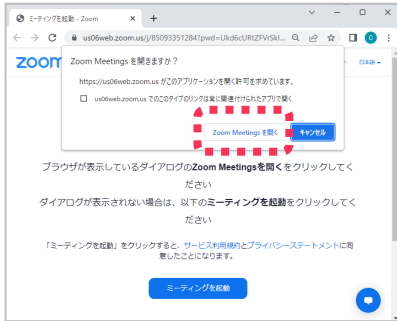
ミーティングを起動 - Zoom

us06web.zoom.us/j/85093351284?pwd=Ukd6cURtZFVrSkl...

zoom

日本語

Zoom Meetings を開きますか?

https://us06web.zoom.us がこのアプリケーションを開く許可を求めています。

us06web.zoom.us でのこのタイプのリンクは常に関連付けられたアプリで開く

Zoom Meetings を開く

キャンセル

ブラウザが表示しているダイアログのZoom Meetingsを開くをクリックしてください

ダイアログが表示されない場合は、以下のミーティングを起動をクリックしてください

「ミーティングを起動」をクリックすると、サービス利用規約とプライバシーステートメントに同意したことになります。

ミーティングを起動